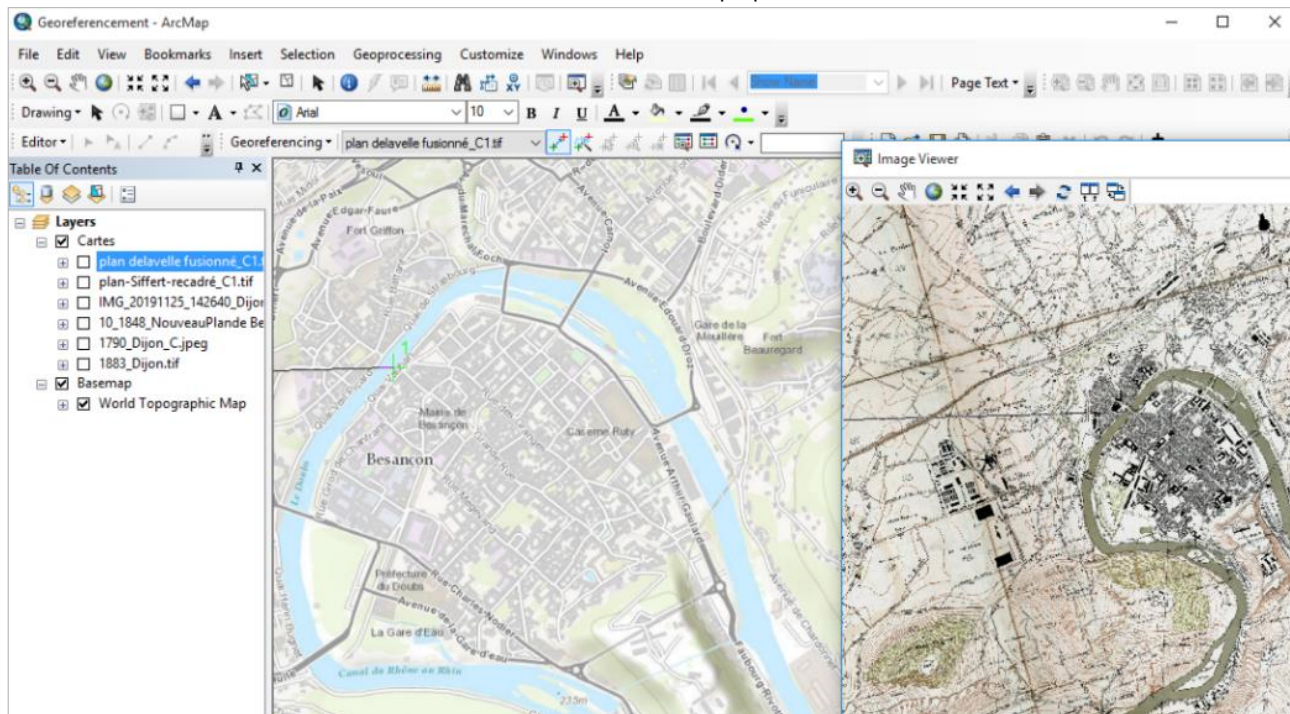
Georeferencement - ArcMap

File Edit View Bookmarks Insert Selection Geoprocessing Customize Windows Help

Show Name

Page Text

Drawing

Arial

10

B I U

Editor

Georeferencing

plan delavelle fusionné_C1.tif

Table Of Contents

Layers

Cartes

plan delavelle fusionné_C1.t

plan-Siffert-recadré_C1.tif

IMG_20191125_142640_Dijon

10_1848_NouveauPlande Be

1790_Dijon_C.jpeg

1883_Dijon.tif

Basemap

World Topographic Map

Image Viewer

Avenue de la Paix

Avenue Edgar-Faure

Fort Griffon

Avenue Maréchal Foch

Avenue Carnot

Boulevard Diderot

Rue du Funiculaire

Avenue Edouard Droz

Gare de la Mouillère

Fort Beauregard

Mairie de Besançon

Caserne Ruty

Avenue Arthur Gaulard

Besançon

Le Doubs

Préfecture du Doubs

Rue Charles Nodier

Avenue de la Gare d'eau

La Gare d'Eau

Canal du Rhône au Rhin

Faubourg Rivotte

Avenue de Chardonnet

235m